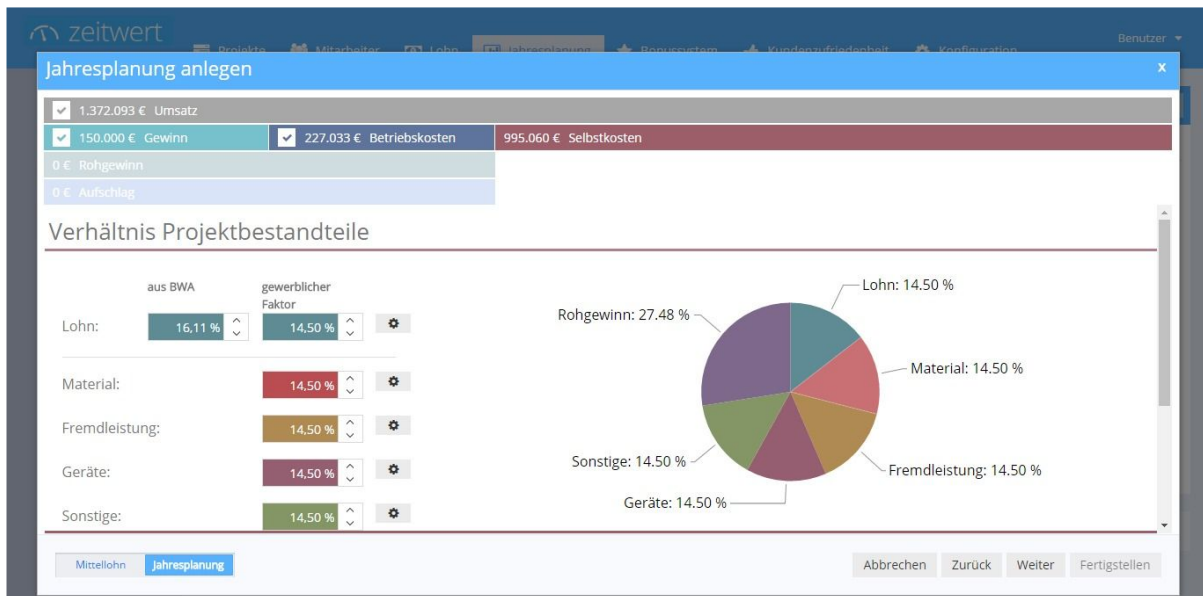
zeitwert

Projekte Mitarbeiter Lohn Jahresplanung Bonussystem Kundenzufriedenheit Konfiguration

Benutzer

Jahresplanung anlegen

x

1.372.093 € Umsatz

150.000 € Gewinn

227.033 € Betriebskosten

995.060 € Selbstkosten

0 € Rohgewinn

0 € Aufschlag

Verhältnis Projektbestandteile

aus BWA

gewerblicher Faktor

Lohn: 16,11 % 14,50 %

Material: 14,50 %

Fremdleistung: 14,50 %

Geräte: 14,50 %

Sonstige: 14,50 %

Lohn: 14.50 %

Rohgewinn: 27.48 %

Material: 14.50 %

Sonstige: 14.50 %

Fremdleistung: 14.50 %

Geräte: 14.50 %

Mittellohn

Jahresplanung

Abbrechen

Zurück

Weiter

Fertigstellen